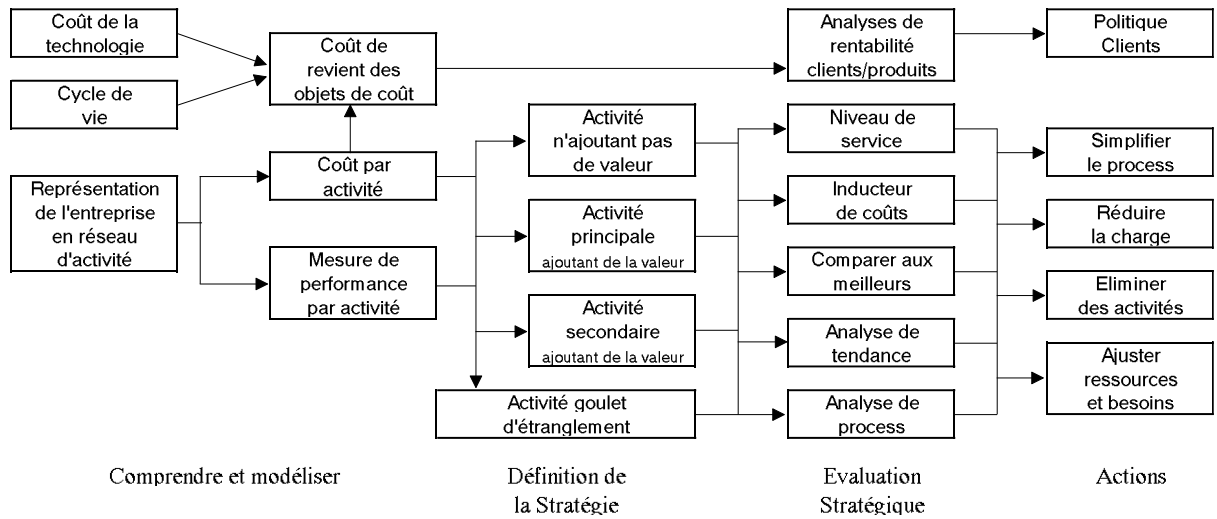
Coût de la technologie

Cycle de vie

Coût de revient des objets de coût

Analyses de rentabilité clients/produits

Politique Clients

Représentation de l'entreprise en réseau d'activité

Coût par activité

Mesure de performance par activité

Activité n'ajoutant pas de valeur

Activité principale ajoutant de la valeur

Activité secondaire ajoutant de la valeur

Activité goulet d'étranglement

Niveau de service

Inducteur de coûts

Comparer aux meilleurs

Analyse de tendance

Analyse de process

Simplifier le process

Réduire la charge

Eliminer des activités

Ajuster ressources et besoins

Comprendre et modéliser

Définition de la Stratégie

Evaluation Stratégique

Actions